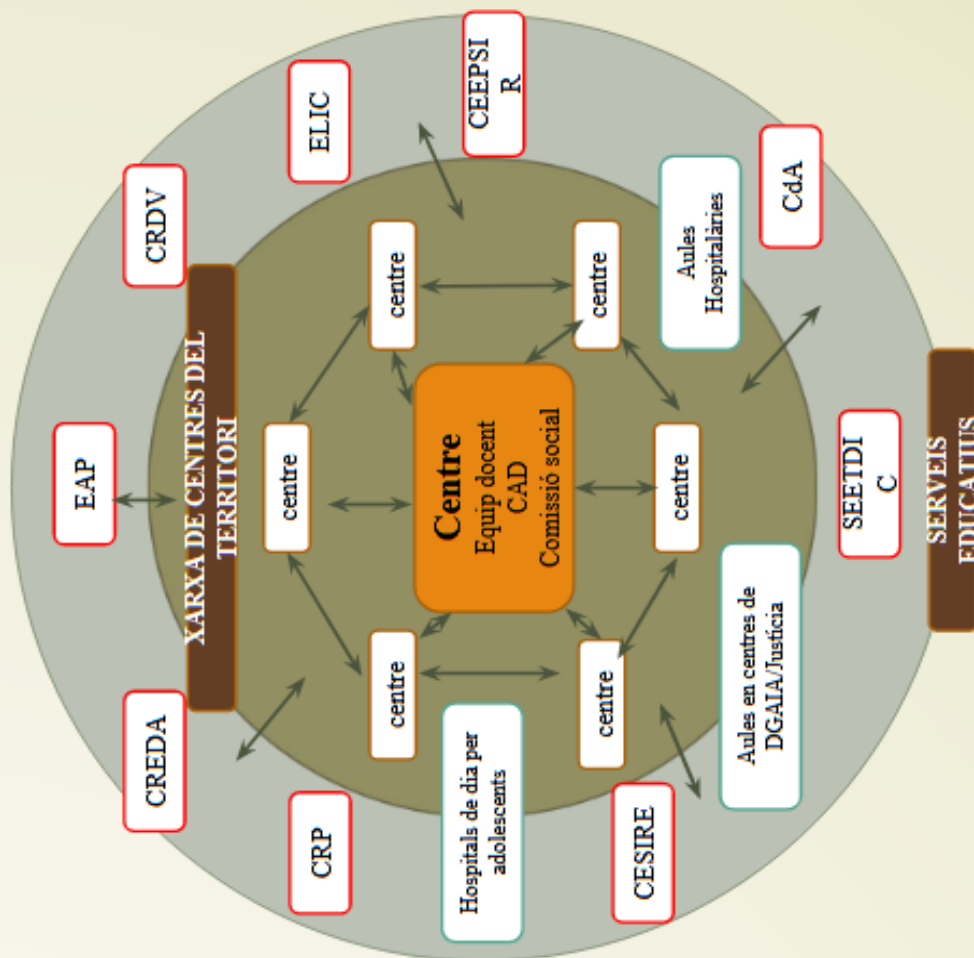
Centre
Equip docent
CAD
Comissió social

centre

centre

centre

centre

centre

centre

XARXA DE CENTRES DEL TERRITORI

SERVEIS EDUCATIUS

CEEPSIR

ELIC

CRDV

EAP

CREDA

CRP

Hospitals de dia per adolescents

CESIRE

Aules en centres de DGAIA/Justícia

SEETDIC

CdA

Aules Hospitalàries